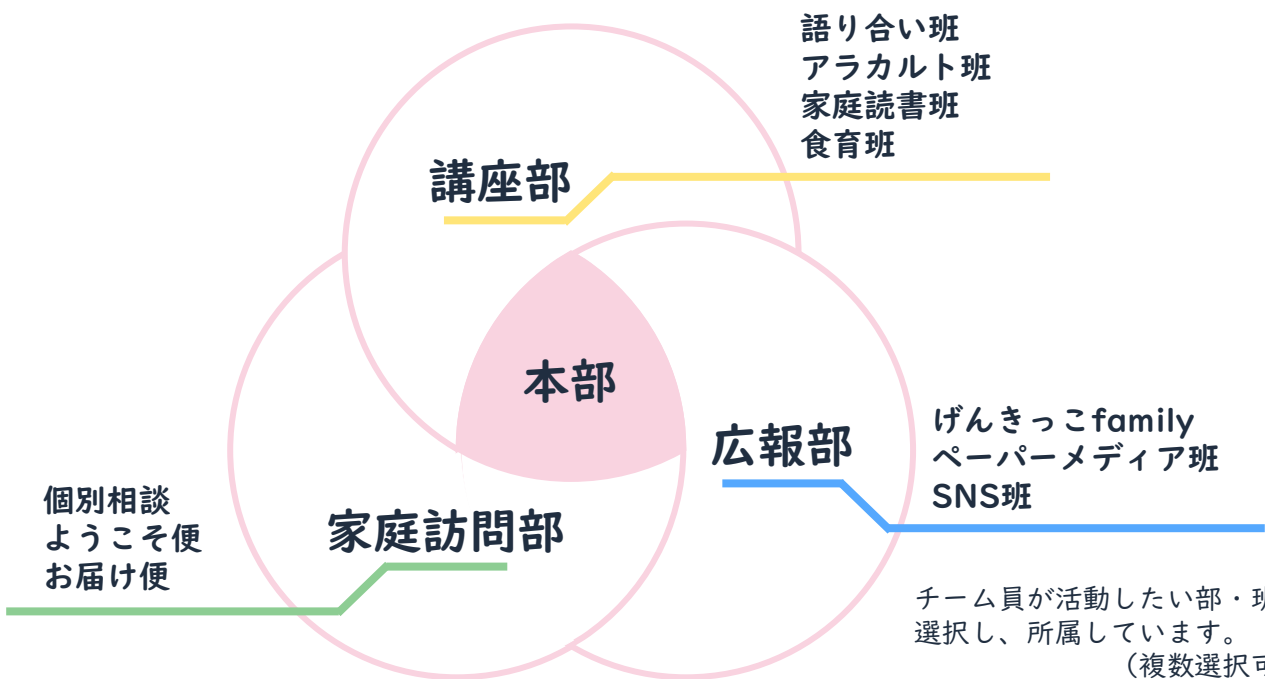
語り合い班
アラカルト班
家庭読書班
食育班

講座部

本部

広報部

げんきっこfamily
ペーパーメディア班
SNS班

個別相談
ようこそ便
お届け便

家庭訪問部

チーム員が活動したい部・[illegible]
選択し、所属しています。
（複数選択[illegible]